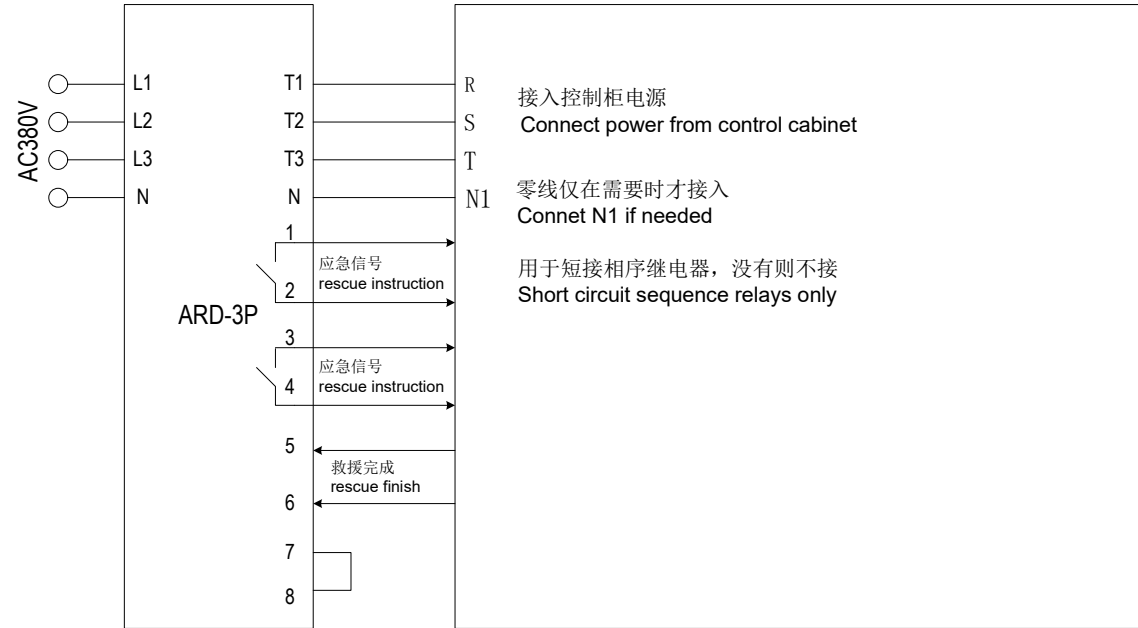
AC380V

L1
L2
L3
N

T1
T2
T3
N

R
S
T
N1

接入控制柜电源
Connect power from control cabinet

零线仅在需要时才接入
Connet N1 if needed

1
应急信号
rescue instruction
2

用于短接相序继电器，没有则不接
Short circuit sequence relays only

ARD-3P

3
应急信号
rescue instruction
4

5
救援完成
rescue finish
6

7
8